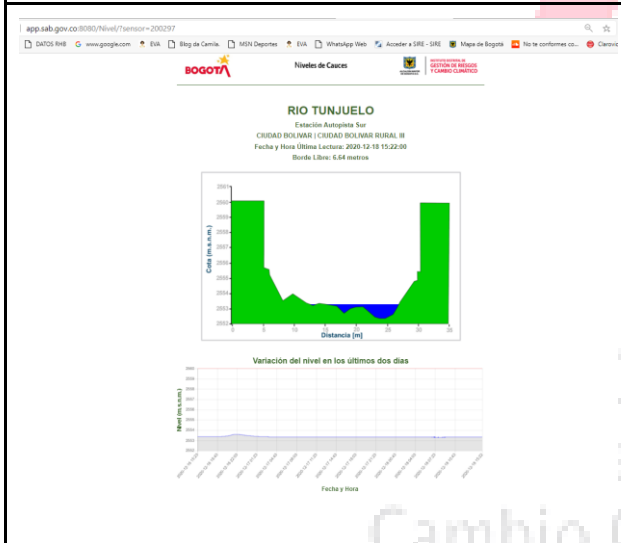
app.sab.gov.co:8080/Nivel/?sensor=200297

DATOS RHB  www.google.com  EVA  Blog de Camila.  MSN Deportes  EVA  WhatsApp Web  Acceder a SIRE - SIRE  Mapa de Bogotá  No te conformes co...  Clarovic

BOGOTÁ

Niveles de Cauces

INSTITUTO DISTRITAL DE GESTIÓN DE RIESGOS Y CAMBIO CLIMÁTICO

RIO TUNJUELO

Estación Autopista Sur

CIUDAD BOLIVAR | CIUDAD BOLIVAR RURAL III

Fecha y Hora Última Lectura: 2020-12-18 15:22:00

Borde Libre: 6.64 metros

Cota (m.s.n.m.)

0 5 10 15 20 25 30 35

Distancia (m)

Variación del nivel en los últimos dos días

Nivel (m.s.n.m.)

Fecha y Hora

Cambio